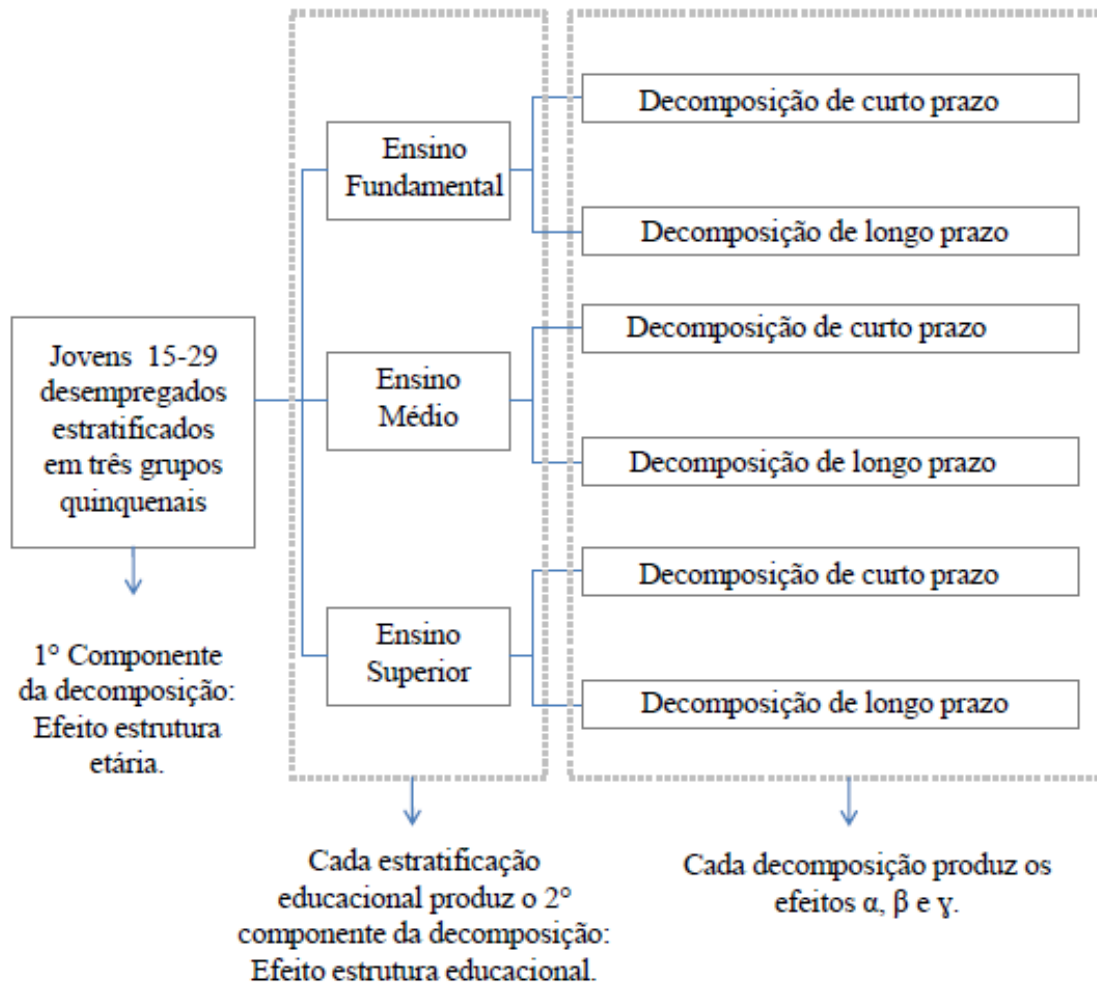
Jovens 15-29 desempregados estratificados em três grupos quinquenais

1° Componente da decomposição: Efeito estrutura etária.

Ensino Fundamental

Ensino Médio

Ensino Superior

Cada estratificação educacional produz o 2° componente da decomposição: Efeito estrutura educacional.

Decomposição de curto prazo

Decomposição de longo prazo

Decomposição de curto prazo

Decomposição de longo prazo

Decomposição de curto prazo

Decomposição de longo prazo

Cada decomposição produz os efeitos α, β e γ.